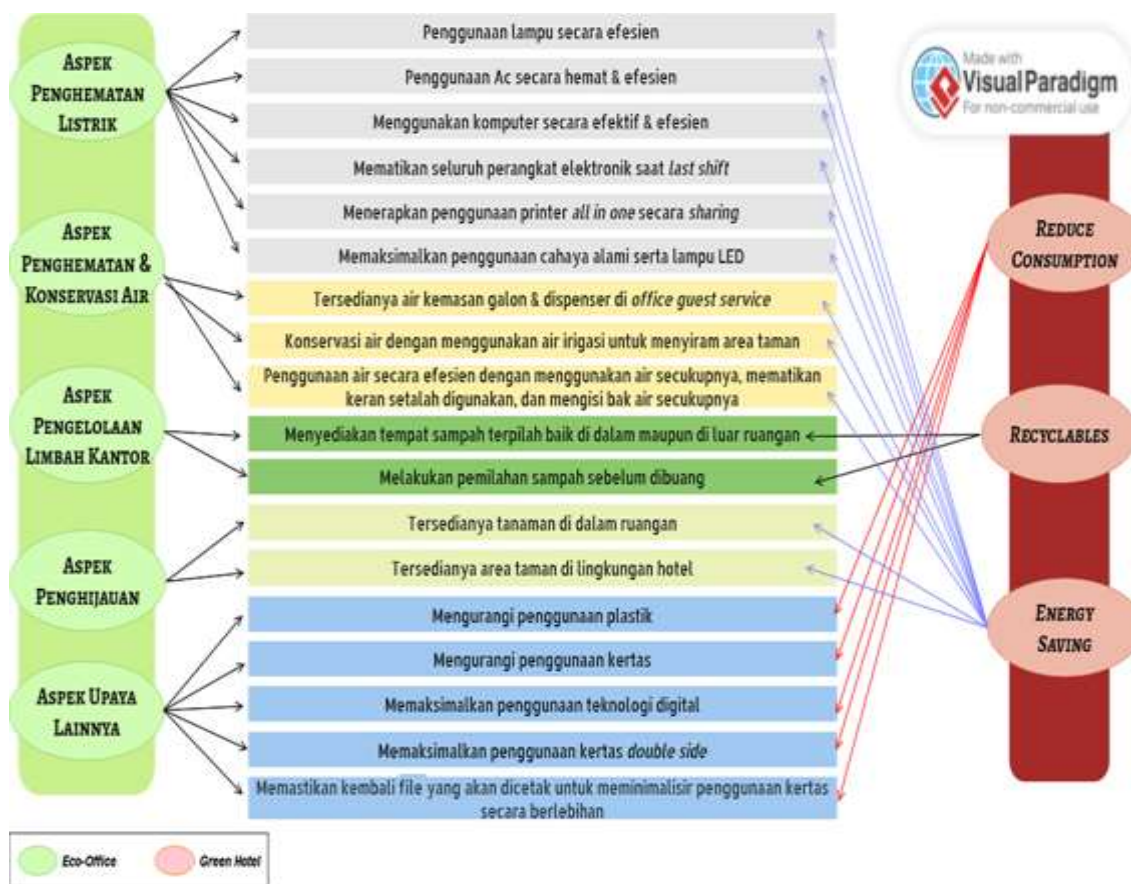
Aspek Penghematan Listrik

Aspek Penghematan & Konservasi Air

Aspek Pengelolaan Limbah Kantor

Aspek Penghijauan

Aspek Upaya Lainnya

Penggunaan lampu secara efesien

Penggunaan Ac secara hemat & efesien

Menggunakan komputer secara efektif & efesien

Mematikan seluruh perangkat elektronik saat *last shift*

Menerapkan penggunaan printer *all in one* secara *sharing*

Memaksimalkan penggunaan cahaya alami serta lampu LED

Tersedianya air kemasan galon & dispenser di *office guest service*

Konservasi air dengan menggunakan air irigasi untuk menyiram area taman

Penggunaan air secara efesien dengan menggunakan air secukupnya, mematikan keran setalah digunakan, dan mengisi bak air secukupnya

Menyediakan tempat sampah terpilah baik di dalam maupun di luar ruangan

Melakukan pemilahan sampah sebelum dibuang

Tersedianya tanaman di dalam ruangan

Tersedianya area taman di lingkungan hotel

Mengurangi penggunaan plastik

Mengurangi penggunaan kertas

Memaksimalkan penggunaan teknologi digital

Memaksimalkan penggunaan kertas *double side*

Memastikan kembali file yang akan dicetak untuk meminimalisir penggunaan kertas secara berlebihan

Made with Visual Paradigm For non-commercial use

Reduce Consumption

Recyclables

Energy Saving

Eco-Office

Green Hotel